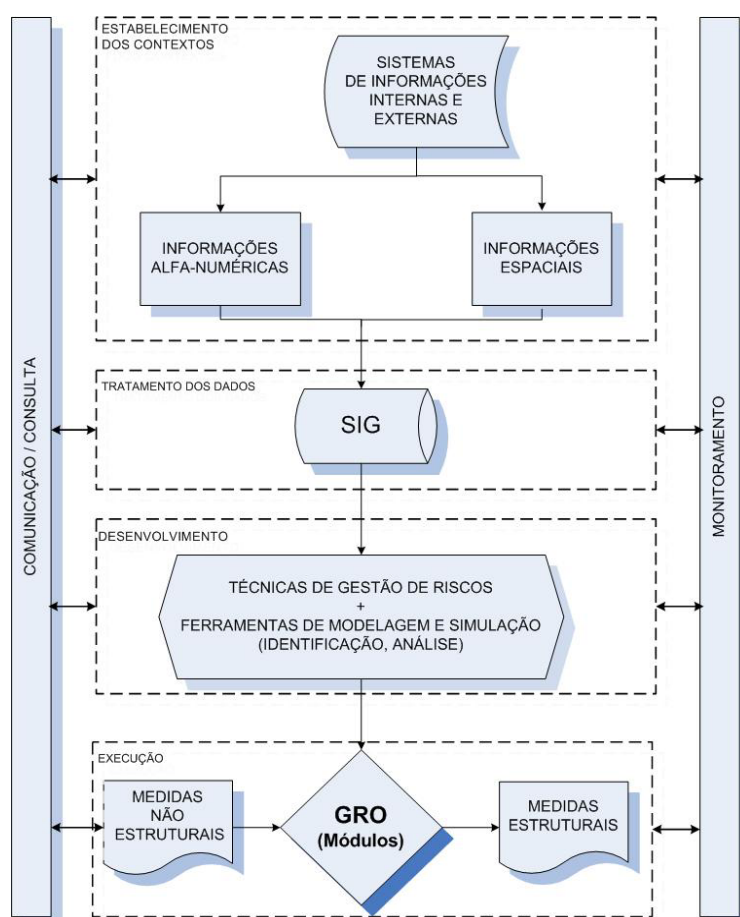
COMUNICAÇÃO / CONSULTA

ESTABELECIMENTO DOS CONTEXTOS

SISTEMAS DE INFORMAÇÕES INTERNAS E EXTERNAS

INFORMAÇÕES ALFA-NUMÉRICAS

INFORMAÇÕES ESPACIAIS

TRATAMENTO DOS DADOS

SIG

DESENVOLVIMENTO

TÉCNICAS DE GESTÃO DE RISCOS
+
FERRAMENTAS DE MODELAGEM E SIMULAÇÃO
(IDENTIFICAÇÃO, ANÁLISE)

EXECUÇÃO

MEDIDAS NÃO ESTRUTURAIS

GRO
(Módulos)

MEDIDAS ESTRUTURAIS

MONITORAMENTO